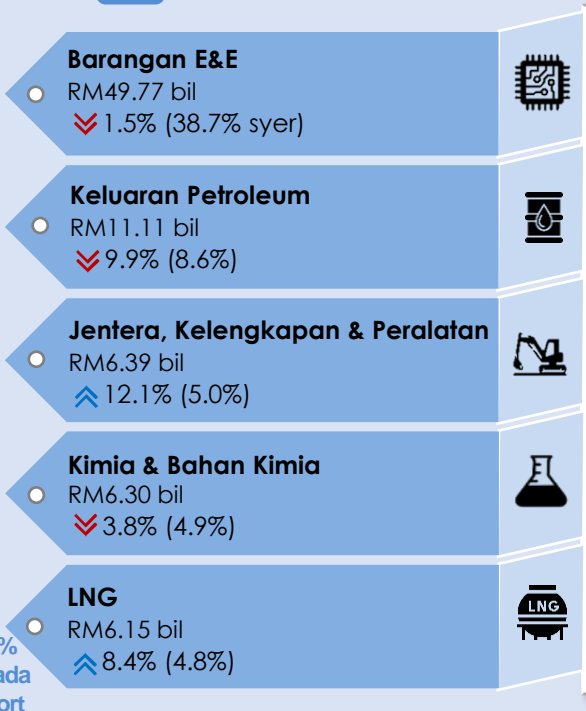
Barangan E&E
RM49.77 bil
1.5% (38.7% syer)

Keluaran Petroleum
RM11.11 bil
9.9% (8.6%)

Jentera, Kelengkapan & Peralatan
RM6.39 bil
12.1% (5.0%)

Kimia & Bahan Kimia
RM6.30 bil
3.8% (4.9%)

LNG
RM6.15 bil
8.4% (4.8%)

LNG

%
ada
ort